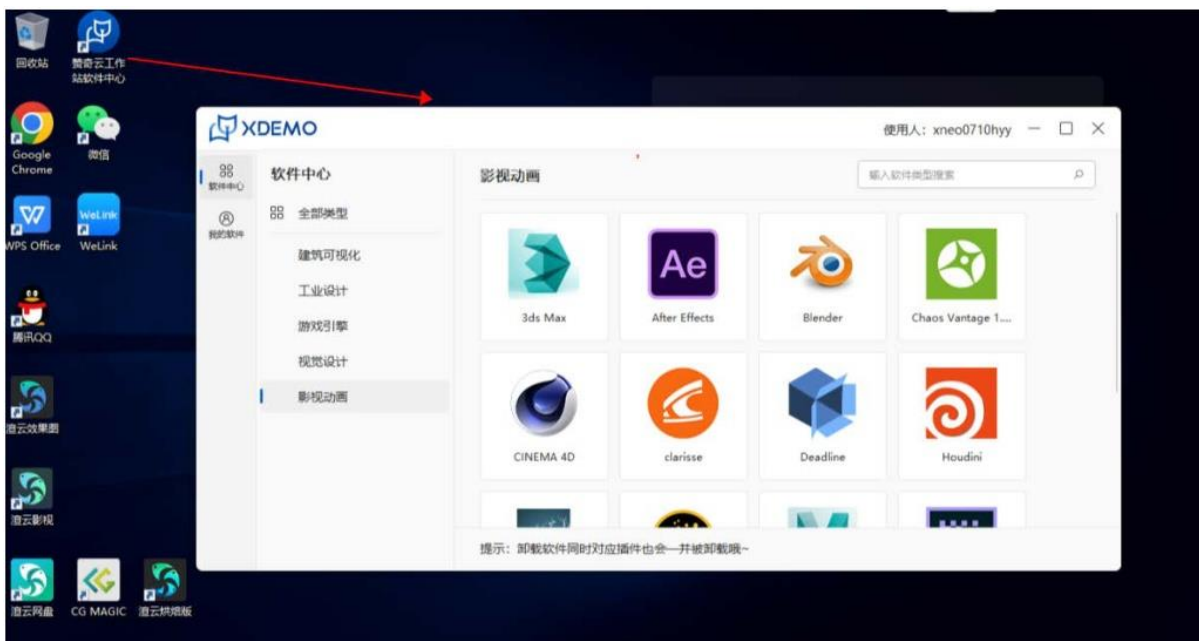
回收站

赞奇云工作站软件中心

Google Chrome

微信

WPS Office

WeLink

腾讯QQ

渲云效果图

渲云影视

渲云网盘

CG MAGIC

渲云烘焙版

XDEMO

使用人：xneo0710hyy

软件中心

我的软件

软件中心

全部类型

建筑可视化

工业设计

游戏引擎

视觉设计

影视动画

影视动画

输入软件类型搜索

3ds Max

Ae

After Effects

Blender

Chaos Vantage 1...

CINEMA 4D

clarisse

Deadline

Houdini

提示：卸载软件同时对应插件也会一并被卸载哦~